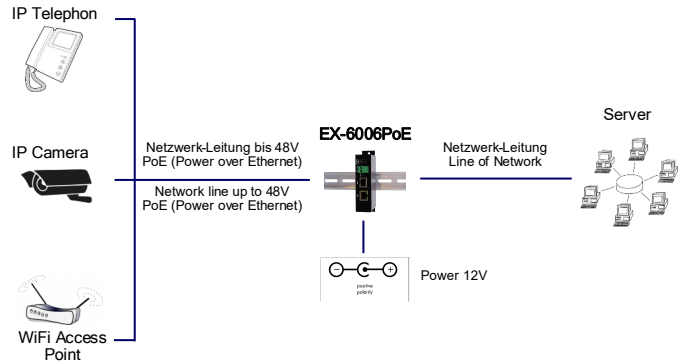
IP Telephon

IP Camera

WiFi Access Point

Netzwerk-Leitung bis 48V PoE (Power over Ethernet)

Network line up to 48V PoE (Power over Ethernet)

EX-6006PoE

Netzwerk-Leitung Line of Network

Server

positive polarity

Power 12V